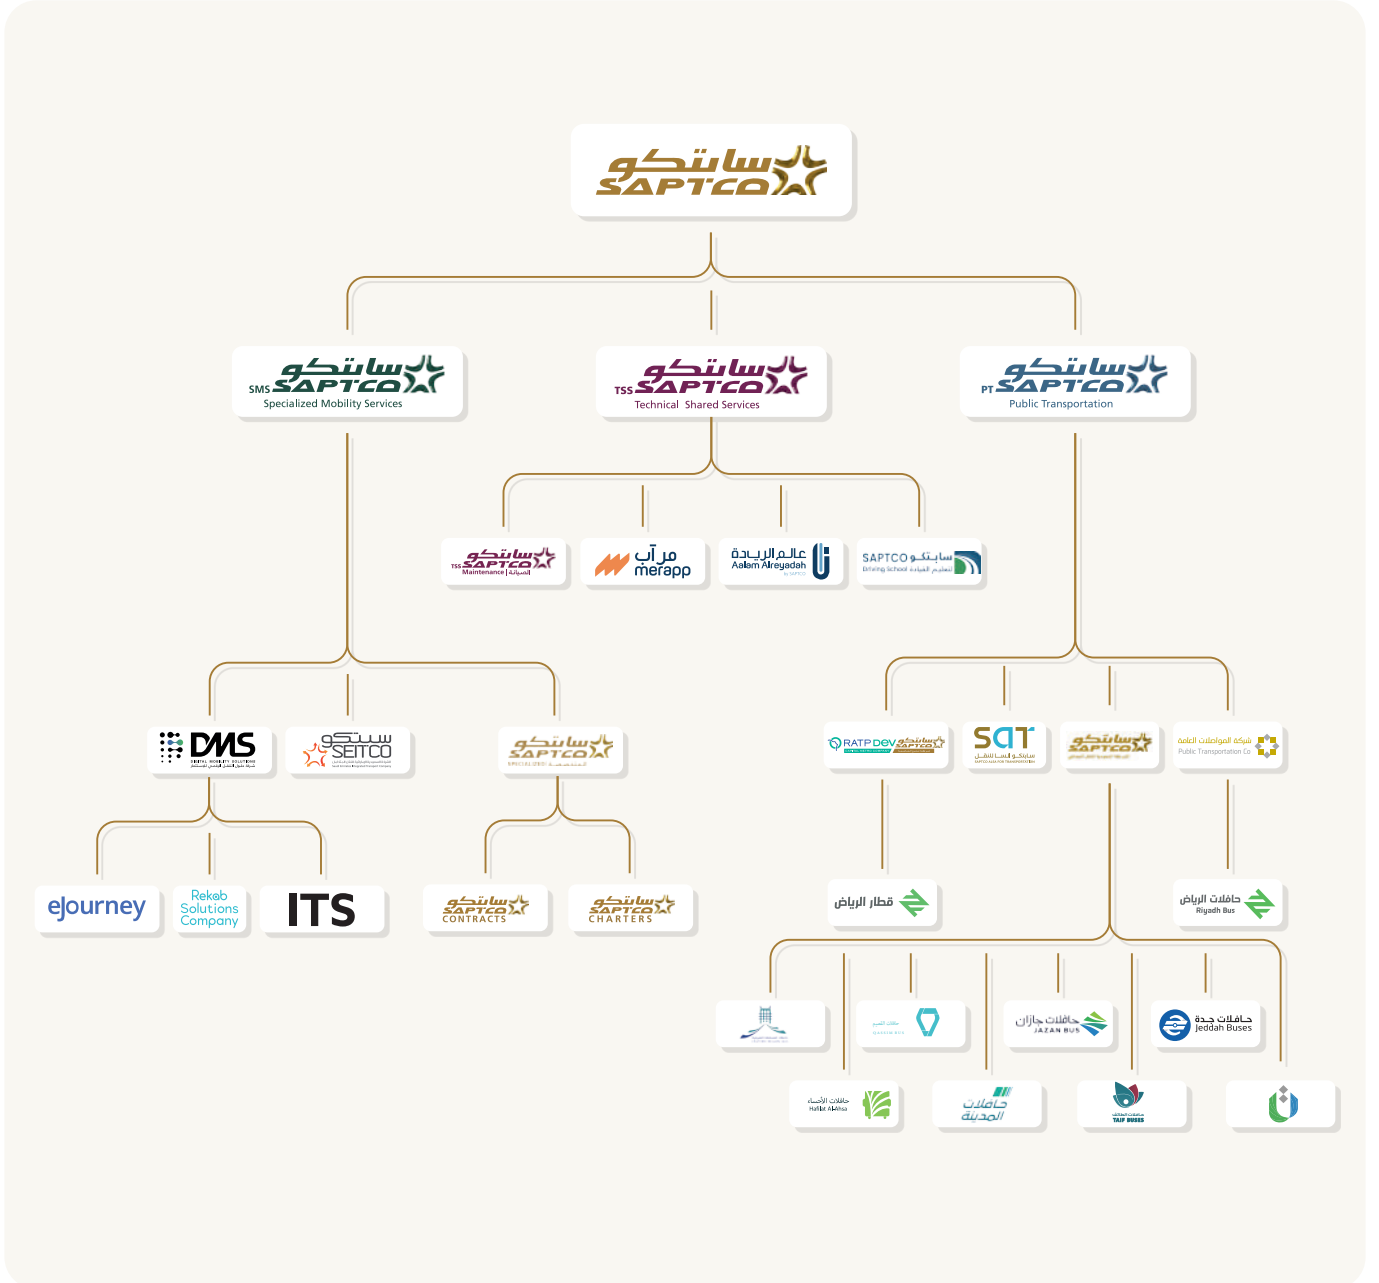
سابتكو SAPTCO

سابتكو SMS SAPTCO
Specialized Mobility Services

سابتكو TSS SAPTCO
Technical Shared Services

سابتكو PT SAPTCO
Public Transportation

سابتكو TSS SAPTCO
Maintenance | الصيانة

مرآب merapp

عالم الريادة
Aalam Alreyadah

SAPTCO سابتكو
Driving School لتعليم القيادة

DMS
DIGITAL MOBILITY SOLUTIONS

سيتكو SEITCO

سابتكو SAPTCO
SPECIALIZED

ejourney

Rekab Solutions Company

ITS

سابتكو SAPTCO
CONTRACTS

سابتكو SAPTCO
CHARTERS

RATP Dev سابتكو SAPTCO

SAT
سابتكو السا للنقل

سابتكو SAPTCO

شركة المواصلات العامة
Public Transportation Co.

قطار الرياض

حافلات الرياض
Riyadh Bus

حافلات جازان
JAZAN BUS

حافلات جدة
Jeddah Buses

حافلات الأحساء
Hafilat AlAhsa

حافلات المدينة

TAIF BUSES